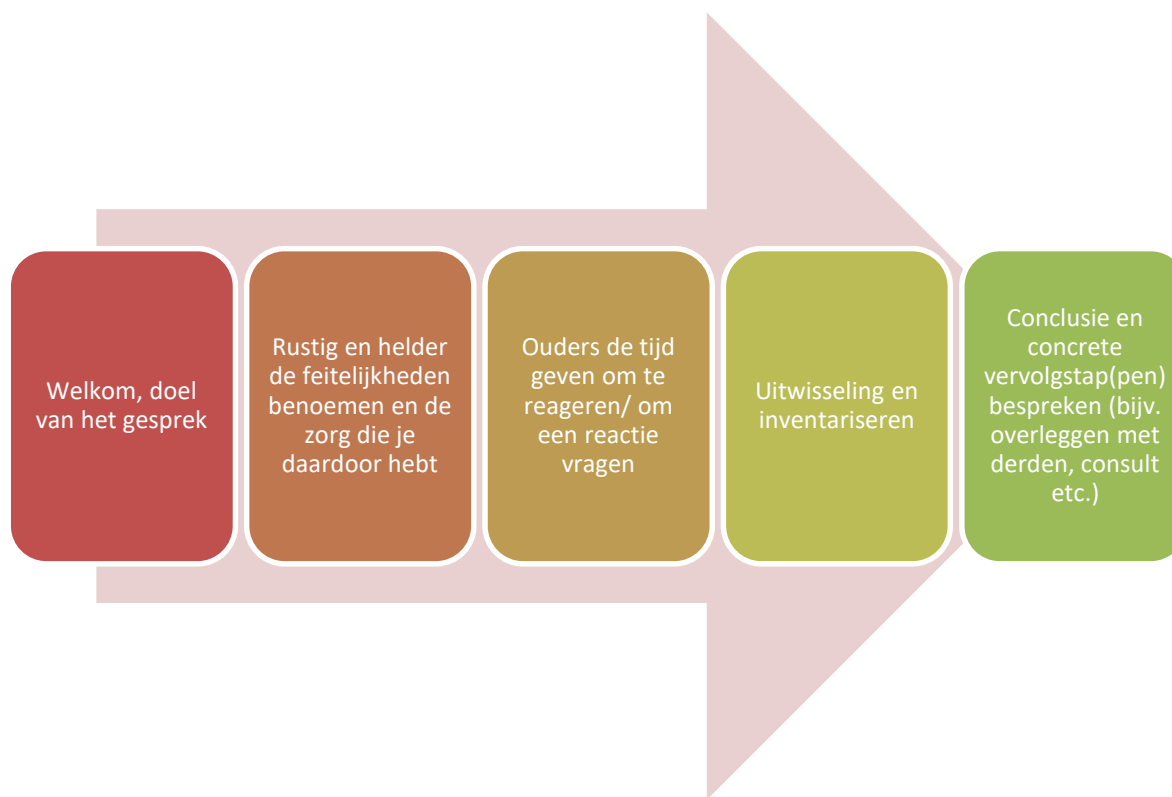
Welkom, doel van het gesprek

Rustig en helder de feitelijkheden benoemen en de zorg die je daardoor hebt

Ouders de tijd geven om te reageren/ om een reactie vragen

Uitwisseling en inventariseren

Conclusie en concrete vervolgstap(pen) bespreken (bijv. overleggen met derden, consult etc.)